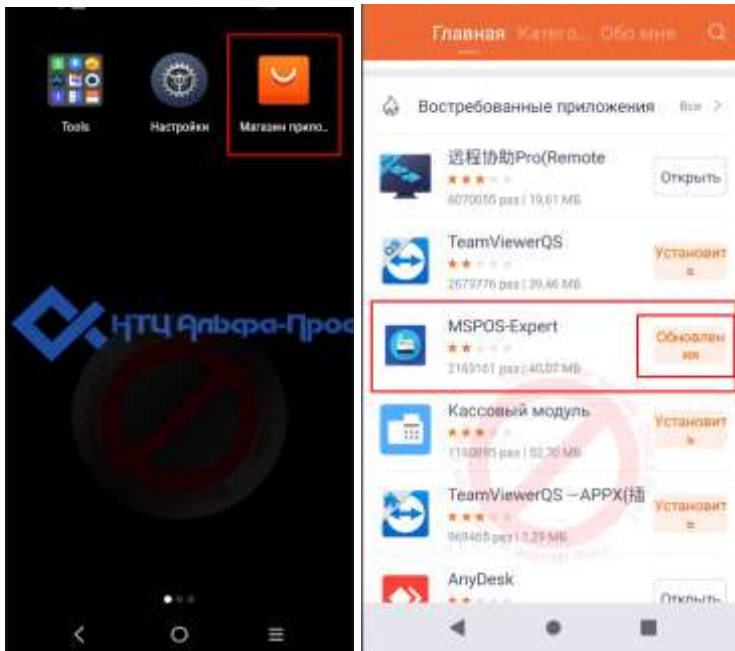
Tools
Настройки
Магазин прило...

НТЦ Альфа-Проф

Главная Катего... Обо мне

Востребованные приложения Все >

远程协助Pro(Remote
6070055 раз | 19,61 MB
Открыть

TeamViewerQS
2679776 раз | 39,46 MB
Установить

MSPOS-Expert
2165161 раз | 40,07 MB
Обновление

Кассовый модуль
1160895 раз | 52,30 MB
Установить

TeamViewerQS –APPX(插
969465 раз | 1,29 MB
Установить

AnyDesk
Открыть